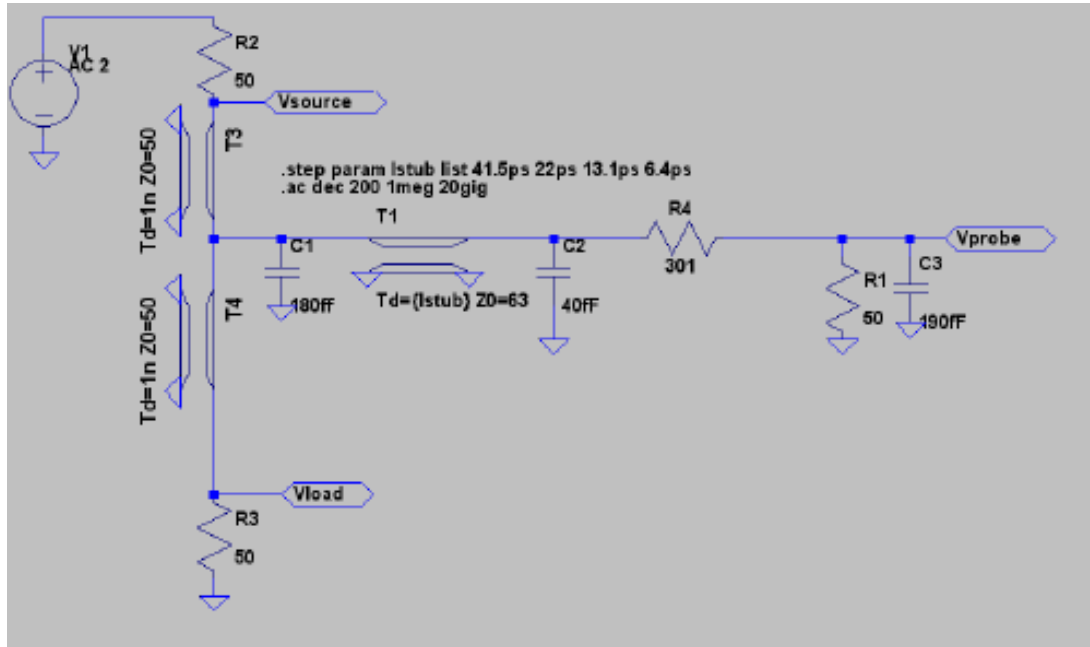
V1
AC 2

R2
50

Vsource

Td=1n Z0=50
T3

.step param lstub list 41.5ps 22ps 13.1ps 6.4ps
.ac dec 200 1meg 20gig

T1
R4
Vprobe
C1
180fF
Td={lstub} Z0=63
C2
40fF
301
R1
50
C3
190fF

Td=1n Z0=50
T4

Vload

R3
50